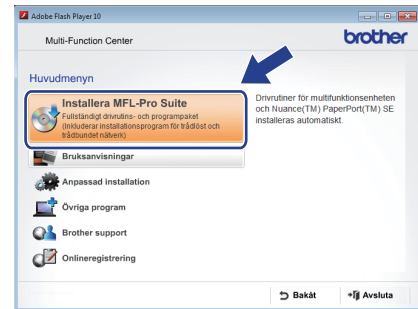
Adobe Flash Player 10

Multi-Function Center

brother

Huvudmenyn

Installera MFL-Pro Suite

Fullständigt drivrutins- och programpaket (Inkluderar installationsprogram för trådlöst och trådbundet nätverk)

Drivrutiner för multifunktionsenheten och Nuance(TM) PaperPort(TM) SE installeras automatiskt.

Bruksanvisningar

Anpassad installation

Övriga program

Brother support

Onlineregistrering

Bakåt

Avsluta